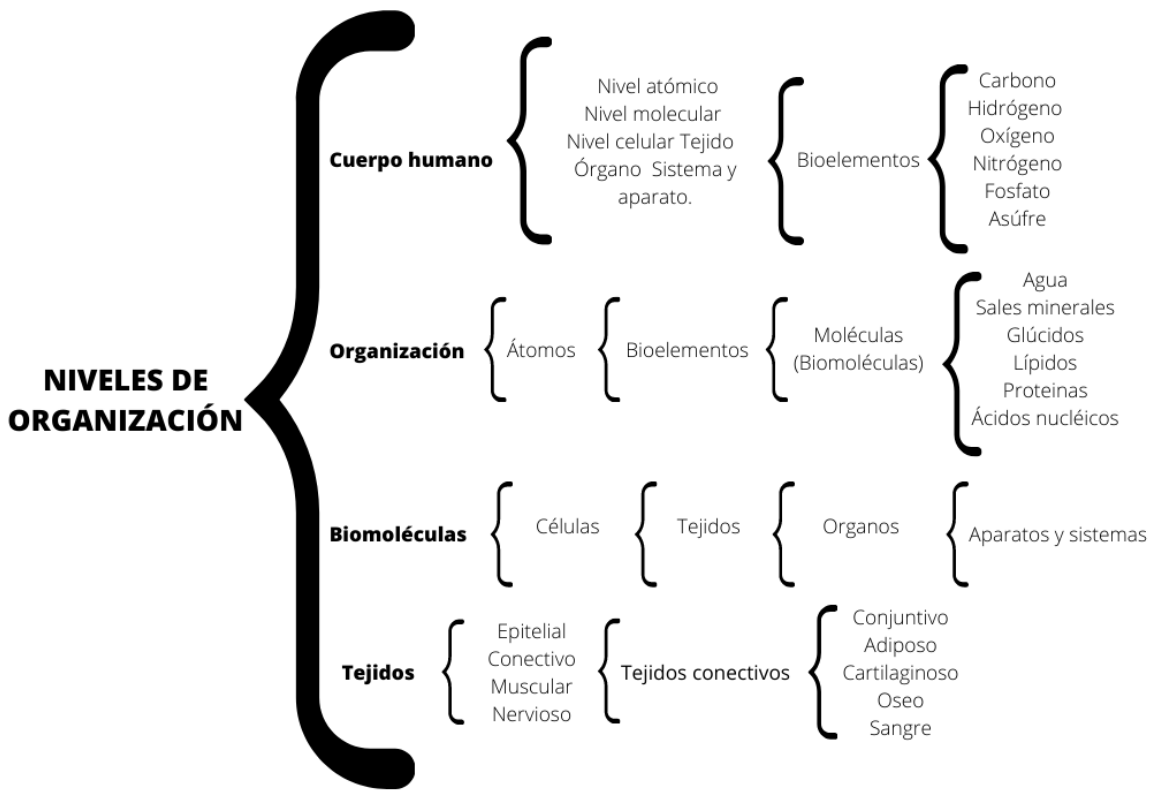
NIVELES DE ORGANIZACIÓN

Cuerpo humano

Nivel atómico
Nivel molecular
Nivel celular Tejido
Órgano Sistema y aparato.

Bioelementos

Carbono
Hidrógeno
Oxígeno
Nitrógeno
Fosfato
Asúfre

Organización

Átomos

Bioelementos

Moléculas (Biomoléculas)

Agua
Sales minerales
Glúcidos
Lípidos
Proteinas
Ácidos nucléicos

Biomoléculas

Células

Tejidos

Organos

Aparatos y sistemas

Tejidos

Epitelial
Conectivo
Muscular
Nervioso

Tejidos conectivos

Conjuntivo
Adiposo
Cartilaginoso
Oseo
Sangre